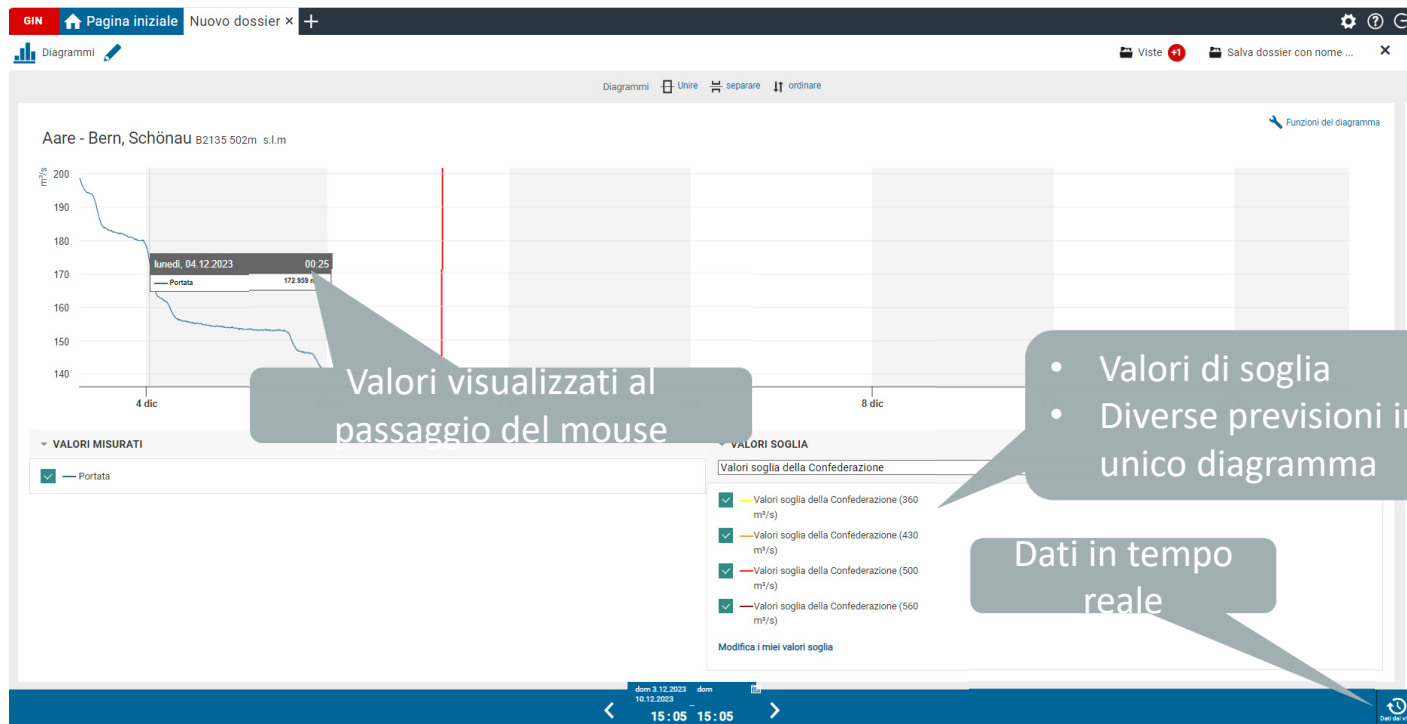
GIN Pagina iniziale Nuovo dossier × +

Diagrammi

Viste +1 Salva dossier con nome ... ×

Diagrammi Unire separare ordinare

Funzioni del diagramma

Aare - Bern, Schönau B2135 502m s.l.m

m³/s
200
190
180
170
160
150
140

lunedì, 04.12.2023 00:25
Portata 172.959 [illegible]

4 dic
8 dic

Valori visualizzati al passaggio del mouse

• Valori di soglia
• Diverse previsioni in unico diagramma

VALORI MISURATI
Portata

VALORI SOGLIA
Valori soglia della Confederazione

Valori soglia della Confederazione (360 m³/s)
Valori soglia della Confederazione (430 m³/s)
Valori soglia della Confederazione (500 m³/s)
Valori soglia della Confederazione (560 m³/s)

Modifica i miei valori soglia

Dati in tempo reale

dom 3.12.2023 dom 10.12.2023
15:05 – 15:05

Dati dal vi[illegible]